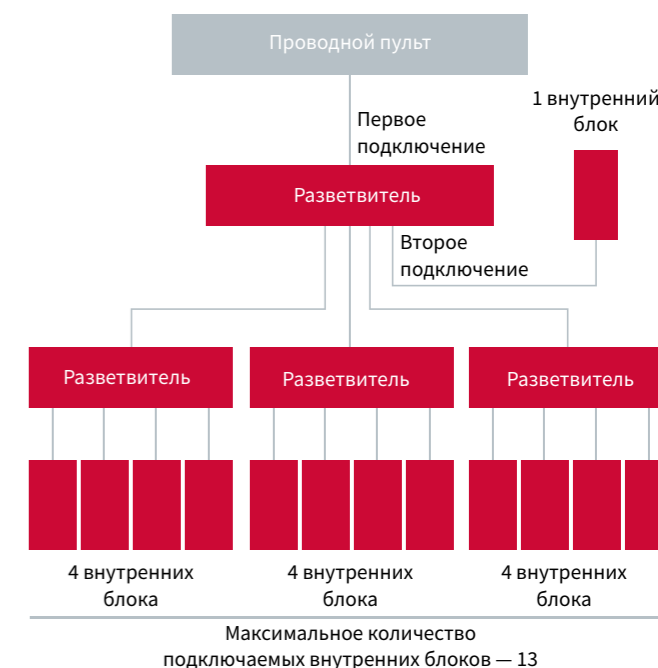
Проводной пульт

Первое подключение

1 внутренний блок

Разветвитель

Второе подключение

Разветвитель

Разветвитель

Разветвитель

4 внутренних блока

4 внутренних блока

4 внутренних блока

Максимальное количество подключаемых внутренних блоков — 13